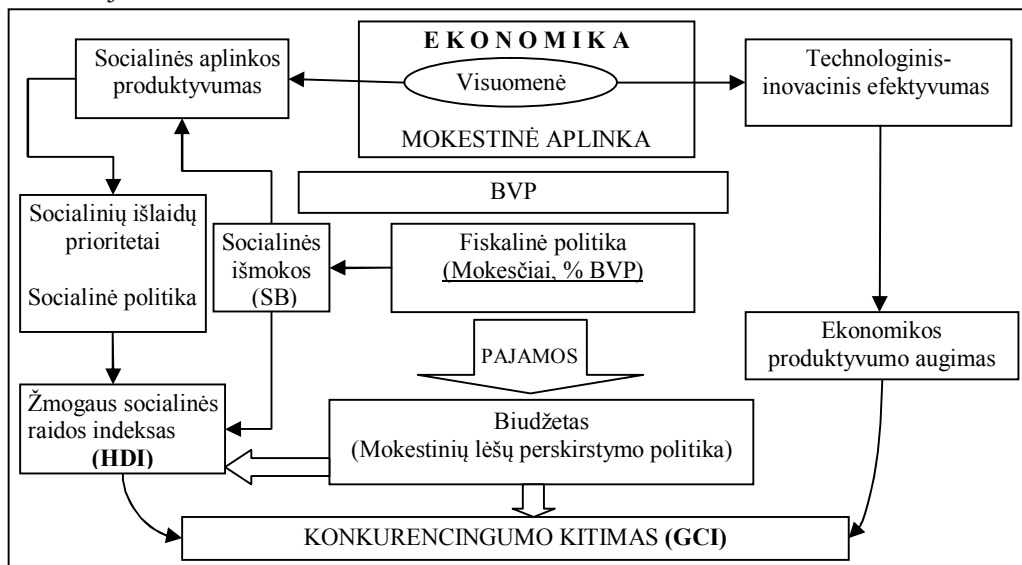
E K O N O M I K A

Visuomenė

MOKESTINĖ APLINKA

Socialinės aplinkos produktyvumas

Technologinis-inovacinis efektyvumas

BVP

Socialinių išlaidų prioritetai

Socialinė politika

Socialinės išmokos (SB)

Fiskalinė politika (Mokesčiai, % BVP)

Ekonomikos produktyvumo augimas

PAJAMOS

Žmogaus socialinės raidos indeksas **(HDI)**

Biudžetas (Mokestinių lėšų perskirstymo politika)

KONKURENCINGUMO KITIMAS **(GCI)**